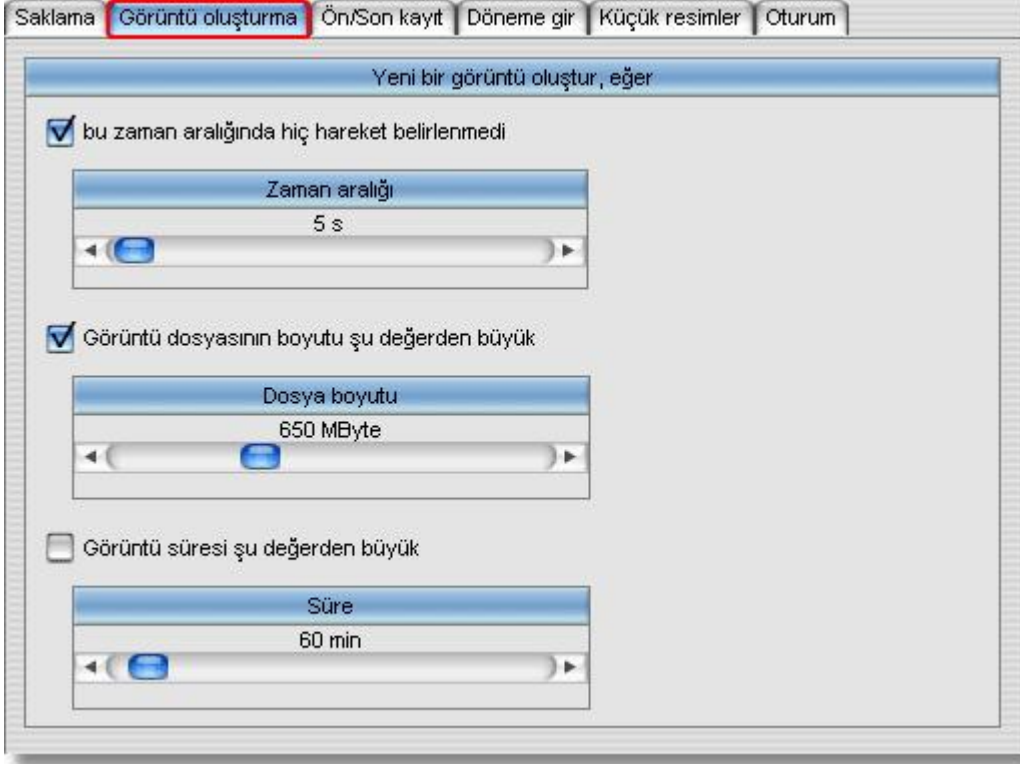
Saklama | Görüntü oluşturma | Ön/Son kayıt | Döneme gir | Küçük resimler | Oturum

Yeni bir görüntü oluştur, eğer

bu zaman aralığında hiç hareket belirlenmedi

Zaman aralığı

5 s

Görüntü dosyasının boyutu şu değerden büyük

Dosya boyutu

650 MByte

Görüntü süresi şu değerden büyük

Süre

60 min